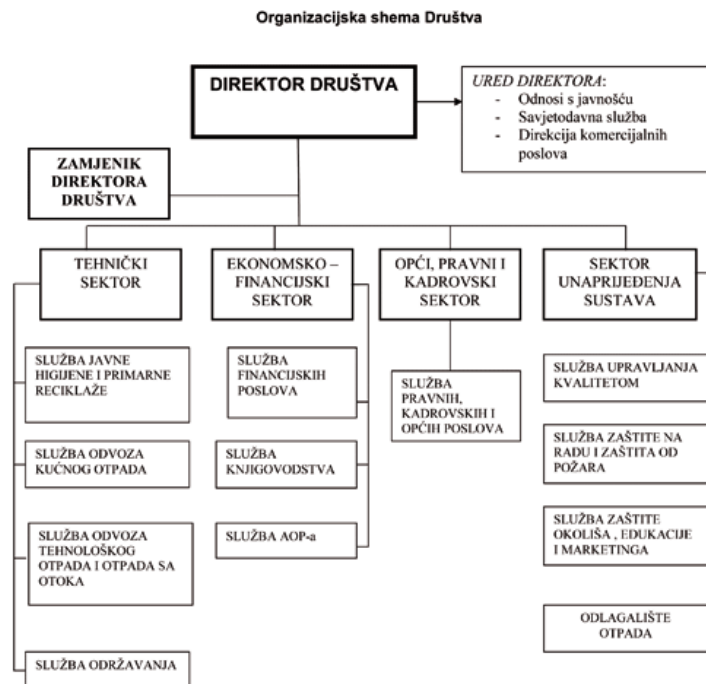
Organizacijska shema Društva

DIREKTOR DRUŠTVA

URED DIREKTORA:
- Odnosi s javnošću
- Savjetodavna služba
- Direkcija komercijalnih poslova

ZAMJENIK DIREKTORA DRUŠTVA

TEHNIČKI SEKTOR

SLUŽBA JAVNE HIGIJENE I PRIMARNE RECIKLAŽE

SLUŽBA ODVOZA KUĆNOG OTPADA

SLUŽBA ODVOZA TEHNOLOŠKOG OTPADA I OTPADA SA OTOKA

SLUŽBA ODRŽAVANJA

EKONOMSKO – FINANCIJSKI SEKTOR

SLUŽBA FINANCIJSKIH POSLOVA

SLUŽBA KNJIGOVODSTVA

SLUŽBA AOP-a

OPĆI, PRAVNI I KADROVSKI SEKTOR

SLUŽBA PRAVNIH, KADROVSKIH I OPĆIH POSLOVA

SEKTOR UNAPRIJEĐENJA SUSTAVA

SLUŽBA UPRAVLJANJA KVALITETOM

SLUŽBA ZAŠTITE NA RADU I ZAŠTITA OD POŽARA

SLUŽBA ZAŠTITE OKOLIŠA , EDUKACIJE I MARKETINGA

ODLAGALIŠTE OTPADA